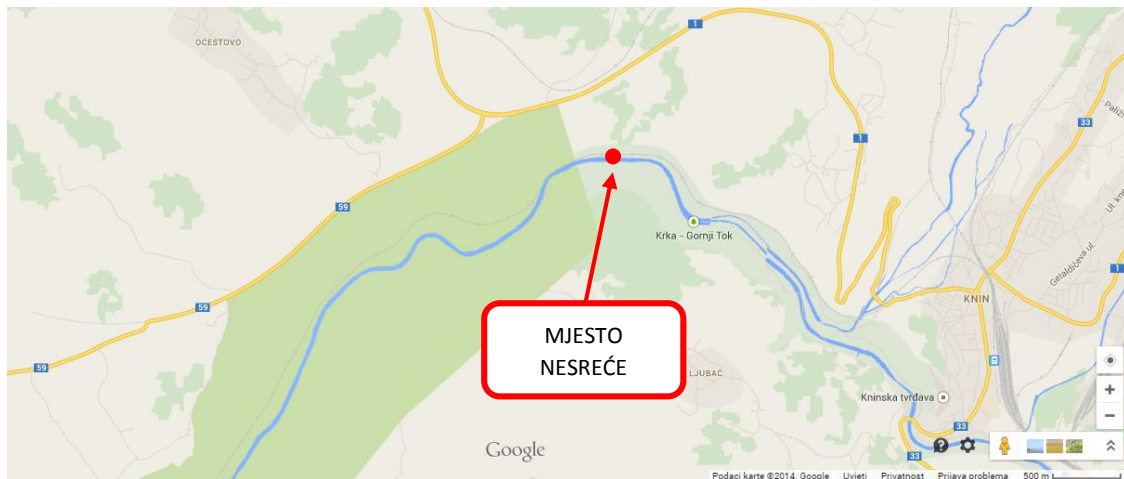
OČESTOVO

1

59

59

59

1

33

Paliž

Ul. kneza

Getaldićeva ul.

1

Krka - Gornji Tok

KNIN

MJESTO
NESREĆE

LJUBAČ

Kninska tvrđava

33

+

−

Google

Podaci karte ©2014. Google   Uvjeti   Privatnost   Prijava problema   500 m